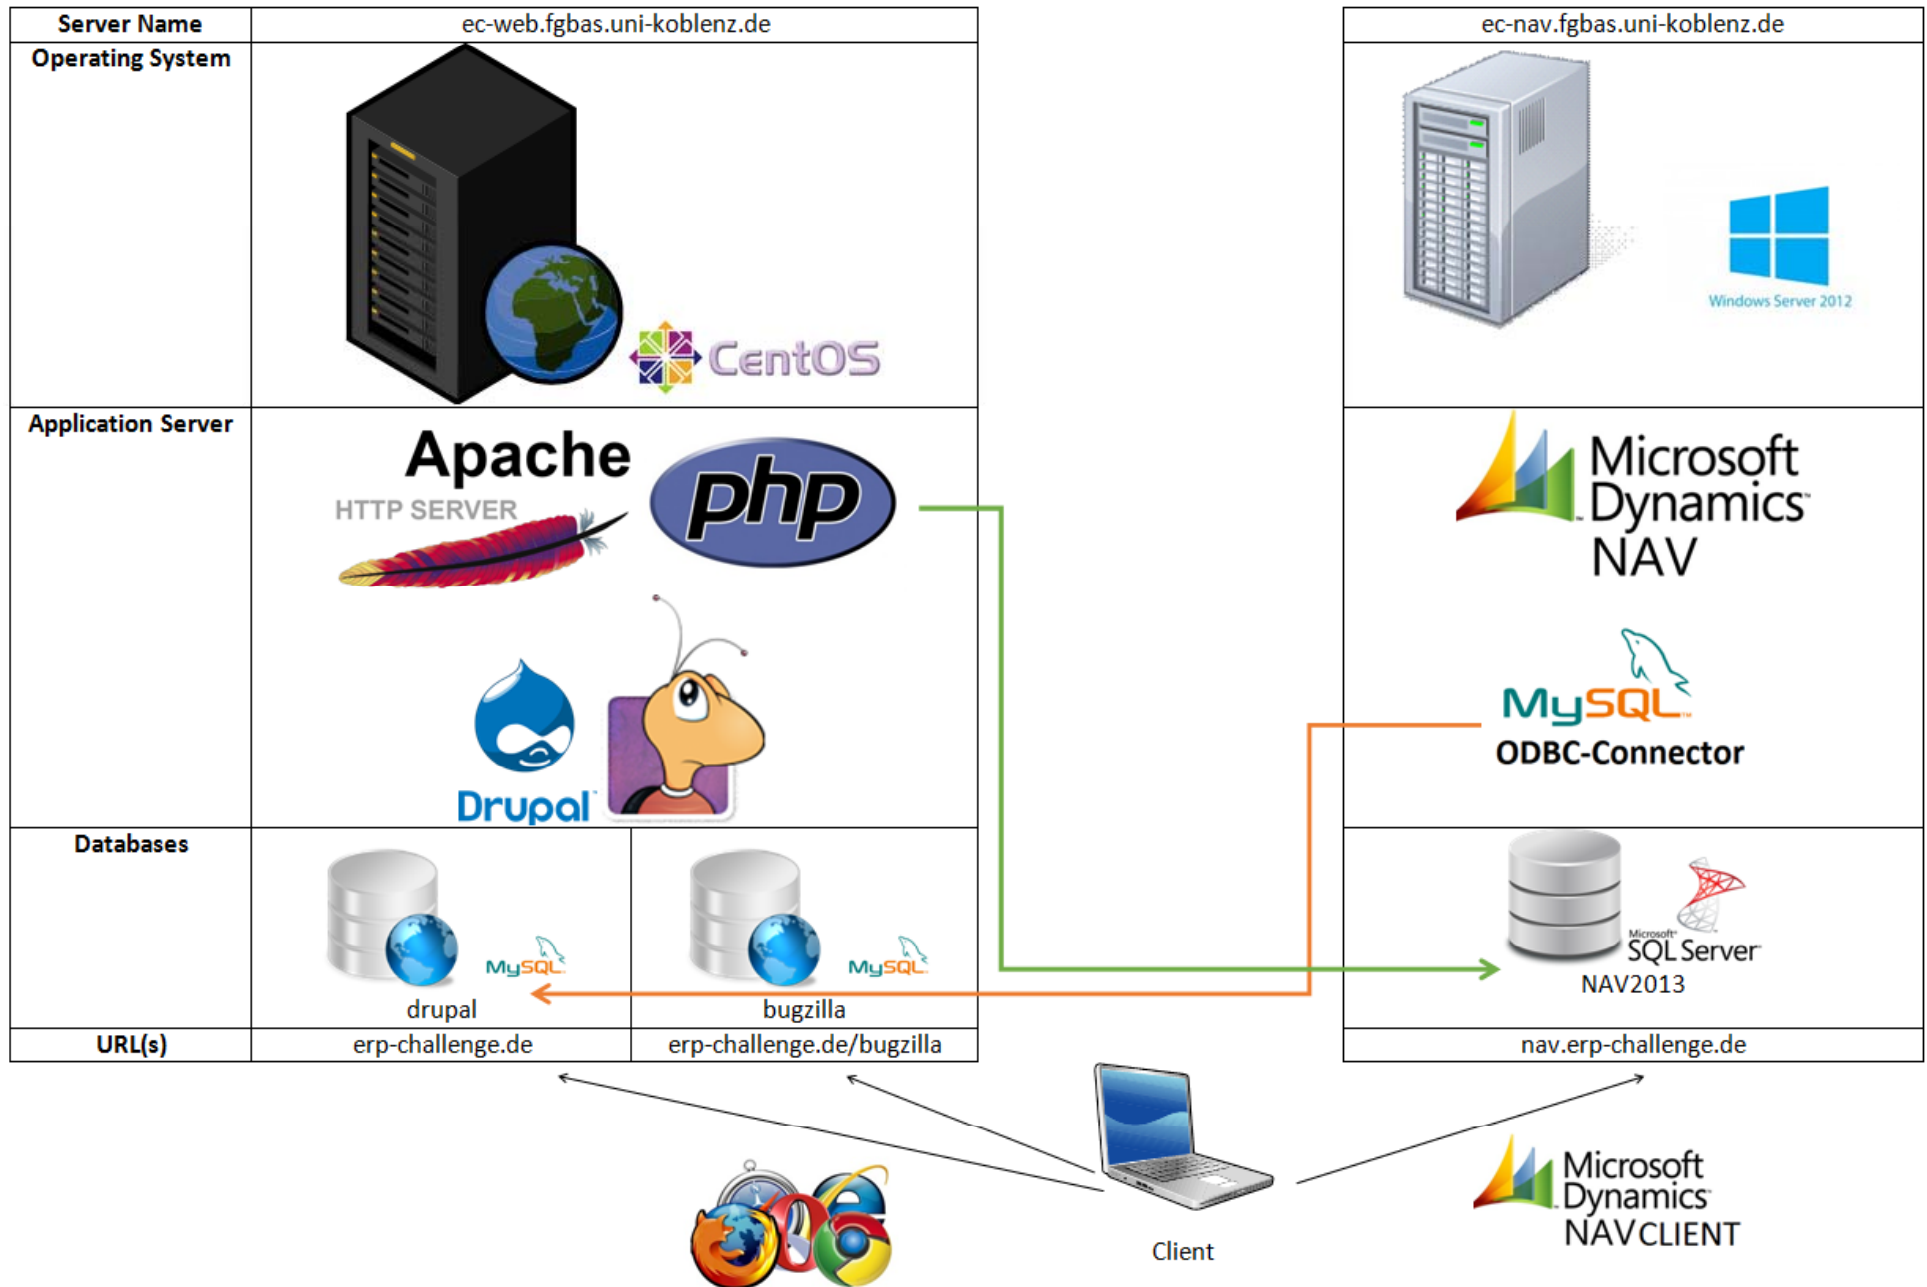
Server Name
ec-web.fgbas.uni-koblenz.de
ec-nav.fgbas.uni-koblenz.de

Operating System
CentOS
Windows Server 2012

Application Server
Apache
HTTP SERVER
php
Drupal
Microsoft Dynamics NAV
MySQL
ODBC-Connector

Databases
MySQL
drupal
MySQL
bugzilla
Microsoft SQL Server
NAV2013

URL(s)
erp-challenge.de
erp-challenge.de/bugzilla
nav.erp-challenge.de

Client
Microsoft Dynamics NAV CLIENT